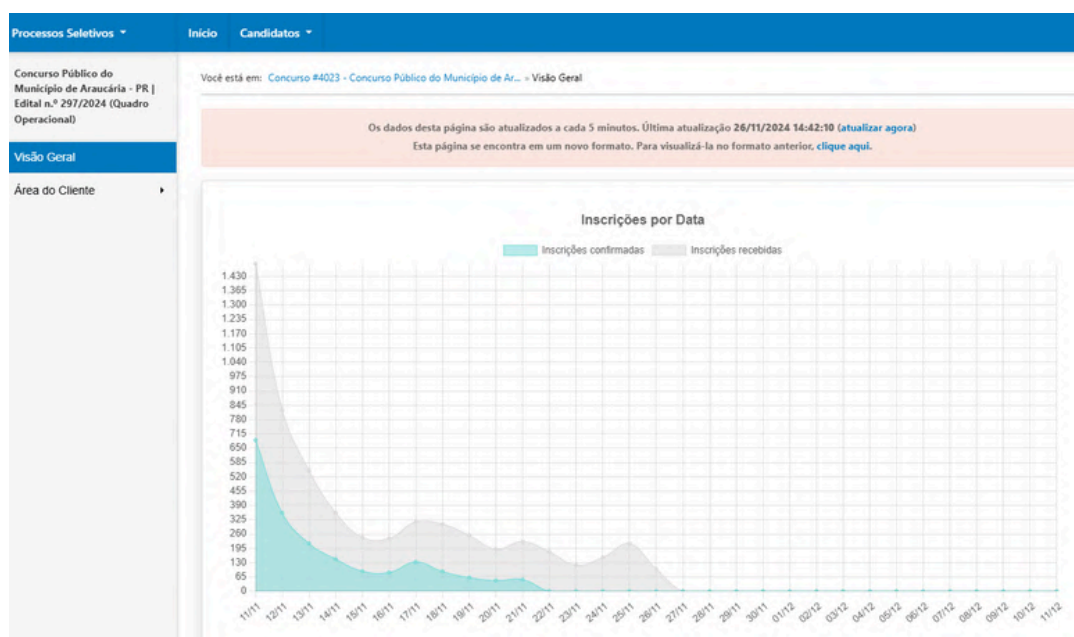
Processos Seletivos ▾

Início

Candidatos ▾

Concurso Público do Município de Araucária - PR | Edital n.º 297/2024 (Quadro Operacional)

Visão Geral

Área do Cliente ▸

Você está em: Concurso #4023 - Concurso Público do Município de Ar... » Visão Geral

Os dados desta página são atualizados a cada 5 minutos. Última atualização 26/11/2024 14:42:10 (atualizar agora)
Esta página se encontra em um novo formato. Para visualizá-la no formato anterior, clique aqui.

Inscrições por Data

Inscrições confirmadas Inscrições recebidas

1.430
1.365
1.300
1.235
1.170
1.105
1.040
975
910
845
780
715
650
585
520
455
390
325
260
195
130
65
0

11/11 12/11 13/11 14/11 15/11 16/11 17/11 18/11 19/11 20/11 21/11 22/11 23/11 24/11 25/11 26/11 27/11 28/11 29/11 30/11 01/12 02/12 03/12 04/12 05/12 06/12 07/12 08/12 09/12 10/12 11/12